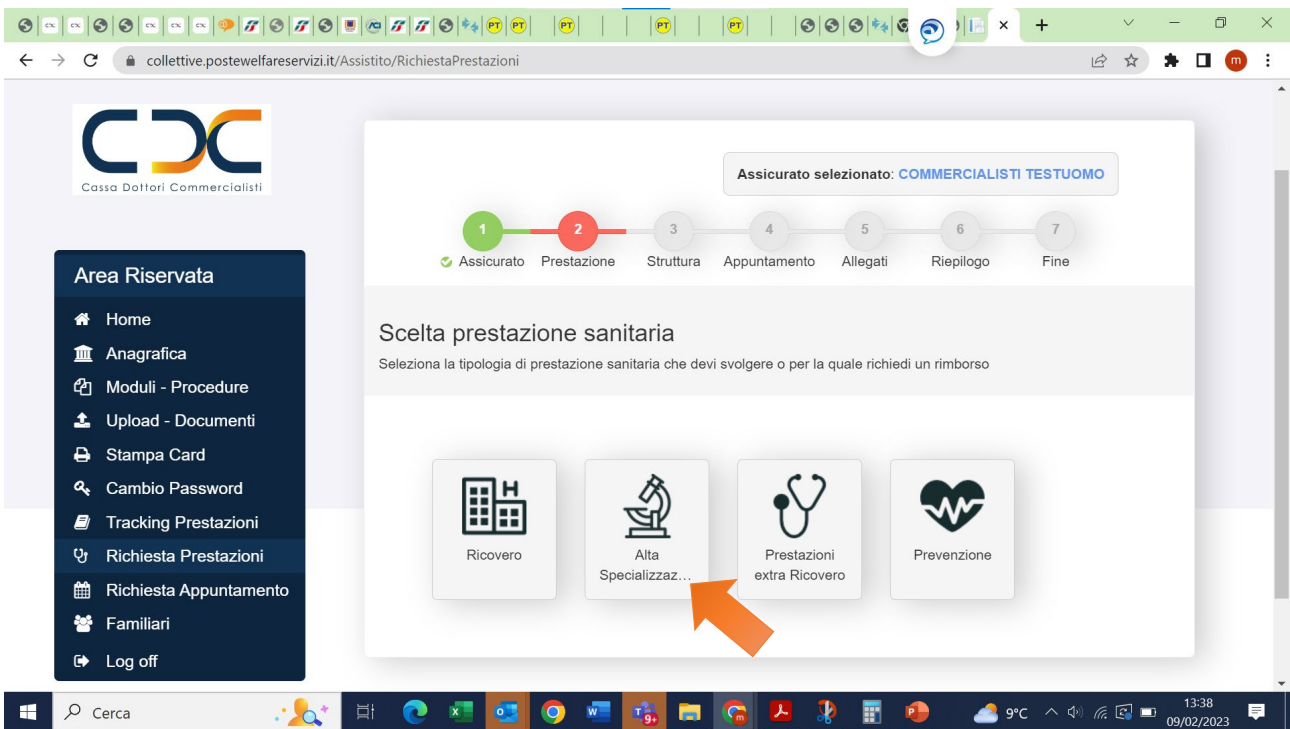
collettive.postewelfareservizi.it/Assistito/RichiestaPrestazioni

CDC
Cassa Dottori Commercialisti

Assicurato selezionato: COMMERCIALISTI TESTUOMO

1 Assicurato
2 Prestazione
3 Struttura
4 Appuntamento
5 Allegati
6 Riepilogo
7 Fine

Area Riservata
Home
Anagrafica
Moduli - Procedure
Upload - Documenti
Stampa Card
Cambio Password
Tracking Prestazioni
Richiesta Prestazioni
Richiesta Appuntamento
Familiari
Log off

Scelta prestazione sanitaria
Seleziona la tipologia di prestazione sanitaria che devi svolgere o per la quale richiedi un rimborso

Ricovero
Alta Specializzaz…
Prestazioni extra Ricovero
Prevenzione

Cerca
9°C
13:38
09/02/2023